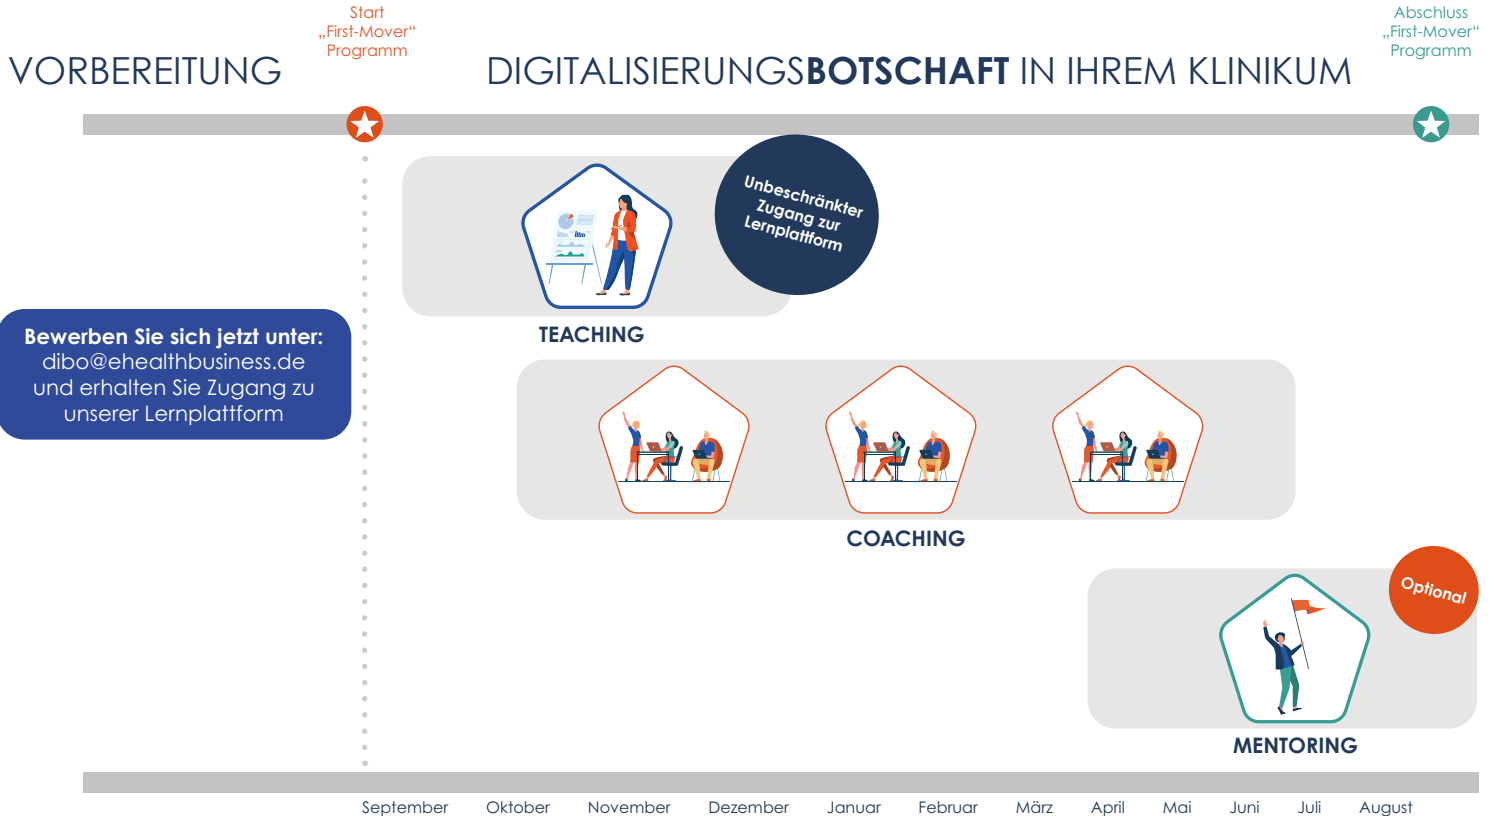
Start „First-Mover“ Programm

VORBEREITUNG

DIGITALISIERUNGSBOTSCHAFT IN IHREM KLINIKUM

Abschluss „First-Mover“ Programm

Unbeschränkter Zugang zur Lernplattform

TEACHING

Bewerben Sie sich jetzt unter: dibo@ehealthbusiness.de und erhalten Sie Zugang zu unserer Lernplattform

COACHING

Optional

MENTORING

September Oktober November Dezember Januar Februar März April Mai Juni Juli August